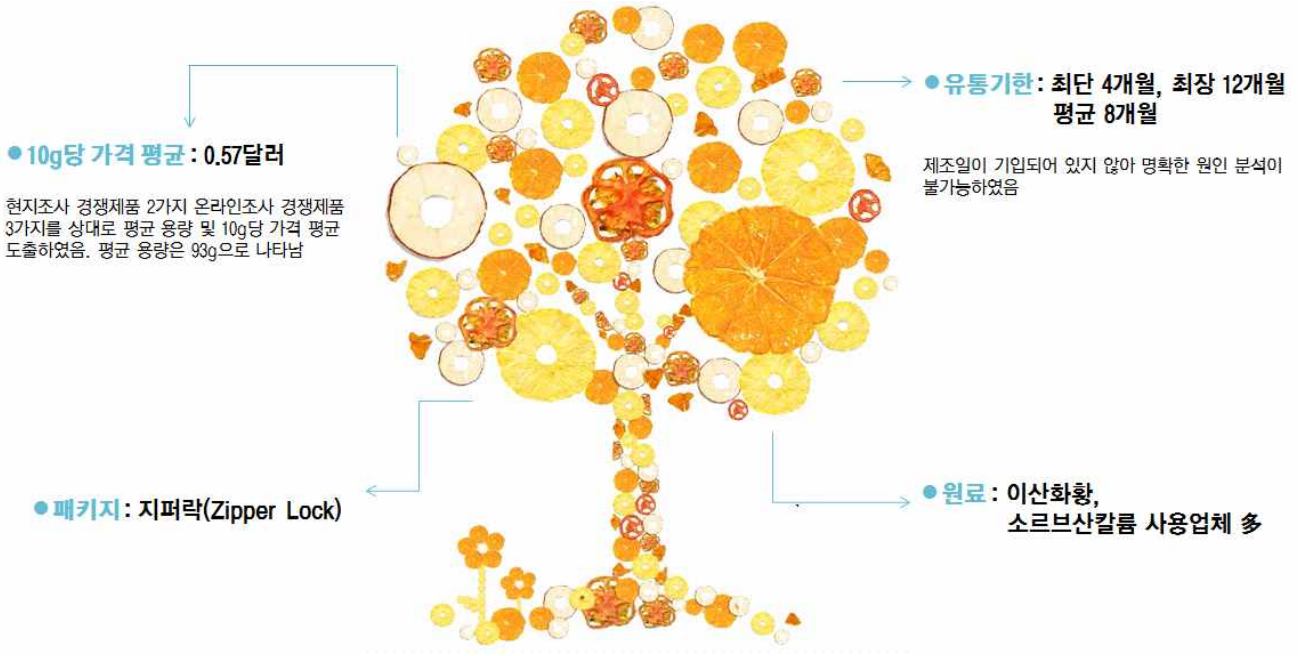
●10g당 가격 평균 : 0.57달러

현지조사 경쟁제품 2가지 온라인조사 경쟁제품 3가지를 상대로 평균 용량 및 10g당 가격 평균 도출하였음. 평균 용량은 93g으로 나타남

●유통기한 : 최단 4개월, 최장 12개월
평균 8개월

제조일이 기입되어 있지 않아 명확한 원인 분석이 불가능하였음

●패키지 : 지퍼락(Zipper Lock)

●원료 : 이산화황,
소르브산칼륨 사용업체 多